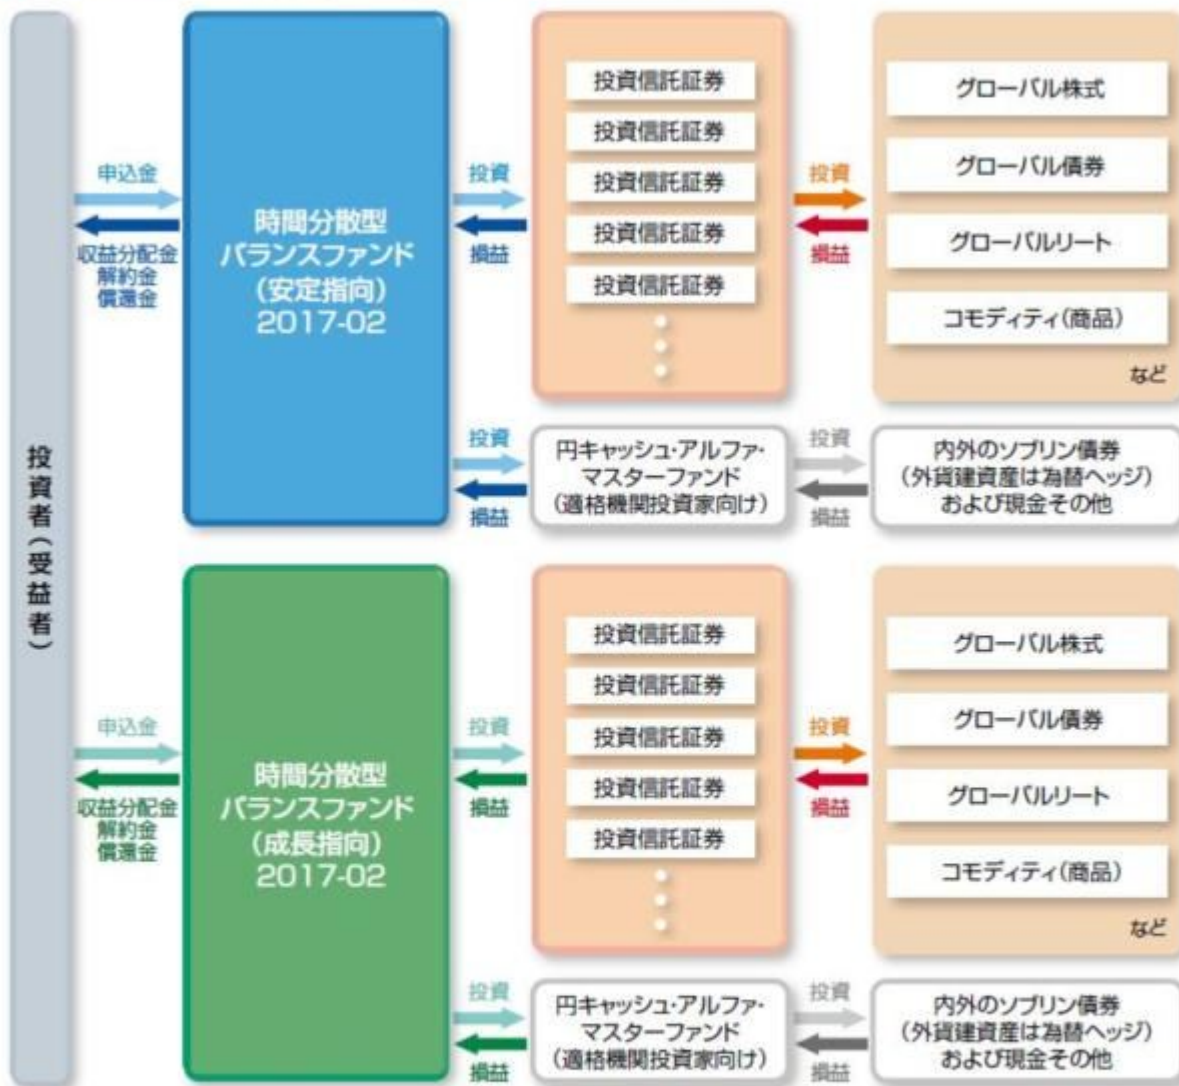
投資者（受益者）

申込金

収益分配金
解約金
償還金

時間分散型
バランスファンド
（安定指向）
2017-02

投資

損益

投資信託証券
投資信託証券
投資信託証券
投資信託証券
投資信託証券

投資

損益

グローバル株式
グローバル債券
グローバルリート
コモディティ（商品）
など

投資

損益

円キャッシュ・アルファ・
マスターファンド
（適格機関投資家向け）

投資

損益

内外のソブリン債券
（外貨建資産は為替ヘッジ）
および現金その他

申込金

収益分配金
解約金
償還金

時間分散型
バランスファンド
（成長指向）
2017-02

投資

損益

投資信託証券
投資信託証券
投資信託証券
投資信託証券
投資信託証券

投資

損益

グローバル株式
グローバル債券
グローバルリート
コモディティ（商品）
など

投資

損益

円キャッシュ・アルファ・
マスターファンド
（適格機関投資家向け）

投資

損益

内外のソブリン債券
（外貨建資産は為替ヘッジ）
および現金その他